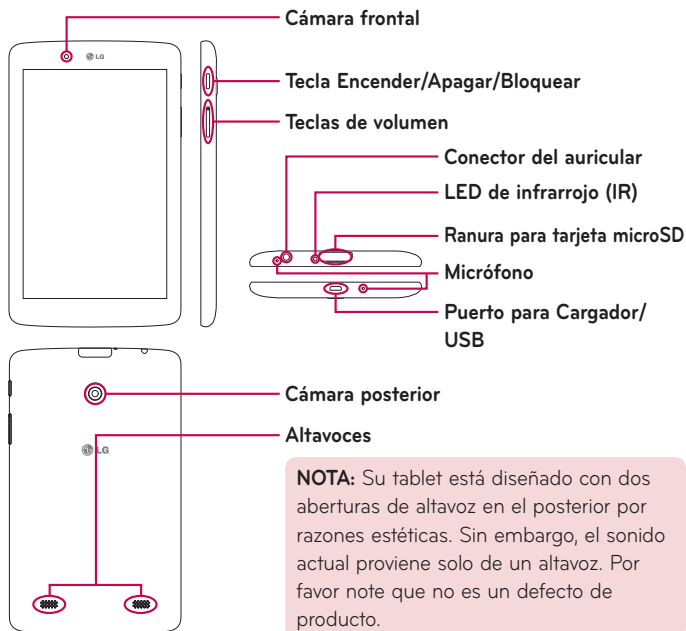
LG

Cámara frontal

Tecla Encender/Apagar/Bloquear

Teclas de volumen

Conector del auricular

LED de infrarrojo (IR)

Ranura para tarjeta microSD

Micrófono

Puerto para Cargador/ USB

LG

Cámara posterior

Altavoces

NOTA: Su tablet está diseñado con dos aberturas de altavoz en el posterior por razones estéticas. Sin embargo, el sonido actual proviene solo de un altavoz. Por favor note que no es un defecto de producto.